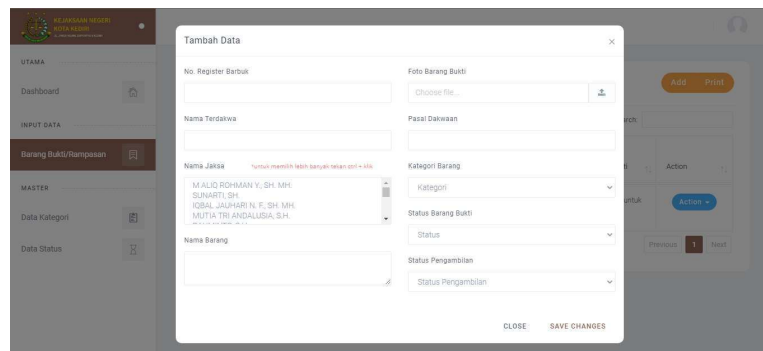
KEJAKSAAN NEGERI KOTA KEDIRI

UTAMA

Dashboard

INPUT DATA

Barang Bukti/Rampasan

MASTER

Data Kategori

Data Status

Tambah Data

×

No. Register Barbuk

Foto Barang Bukti

Choose file...

Nama Terdakwa

Pasal Dakwaan

Nama Jaksa

*untuk memilih lebih banyak tekan ctrl + klik

M.ALIQ ROHMAN Y., SH. MH.
SUNARTI, SH.
IQBAL JAUHARI N. F., SH. MH.
MUTIA TRI ANDALUSIA, S.H.

Kategori Barang

Kategori

Status Barang Bukti

Status

Nama Barang

Status Pengambilan

Status Pengambilan

CLOSE

SAVE CHANGES

Add

Print

arch

Action

untuk

Action

Previous

1

Next